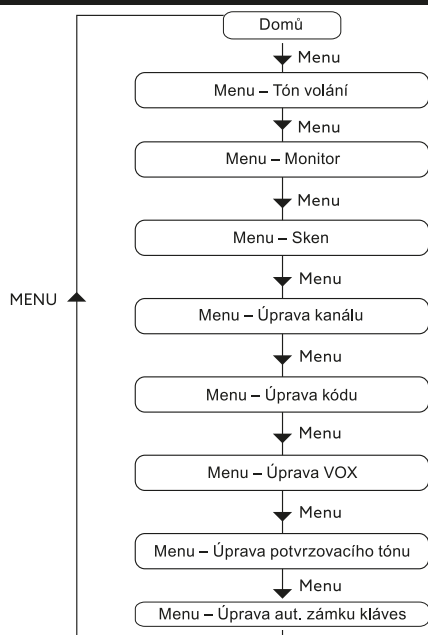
Domů

Menu

Menu – Tón volání

Menu

Menu – Monitor

Menu

Menu – Sken

Menu

MENU

Menu – Úprava kanálu

Menu

Menu – Úprava kódu

Menu

Menu – Úprava VOX

Menu

Menu – Úprava potvrzovacího tónu

Menu

Menu – Úprava aut. zámku kláves